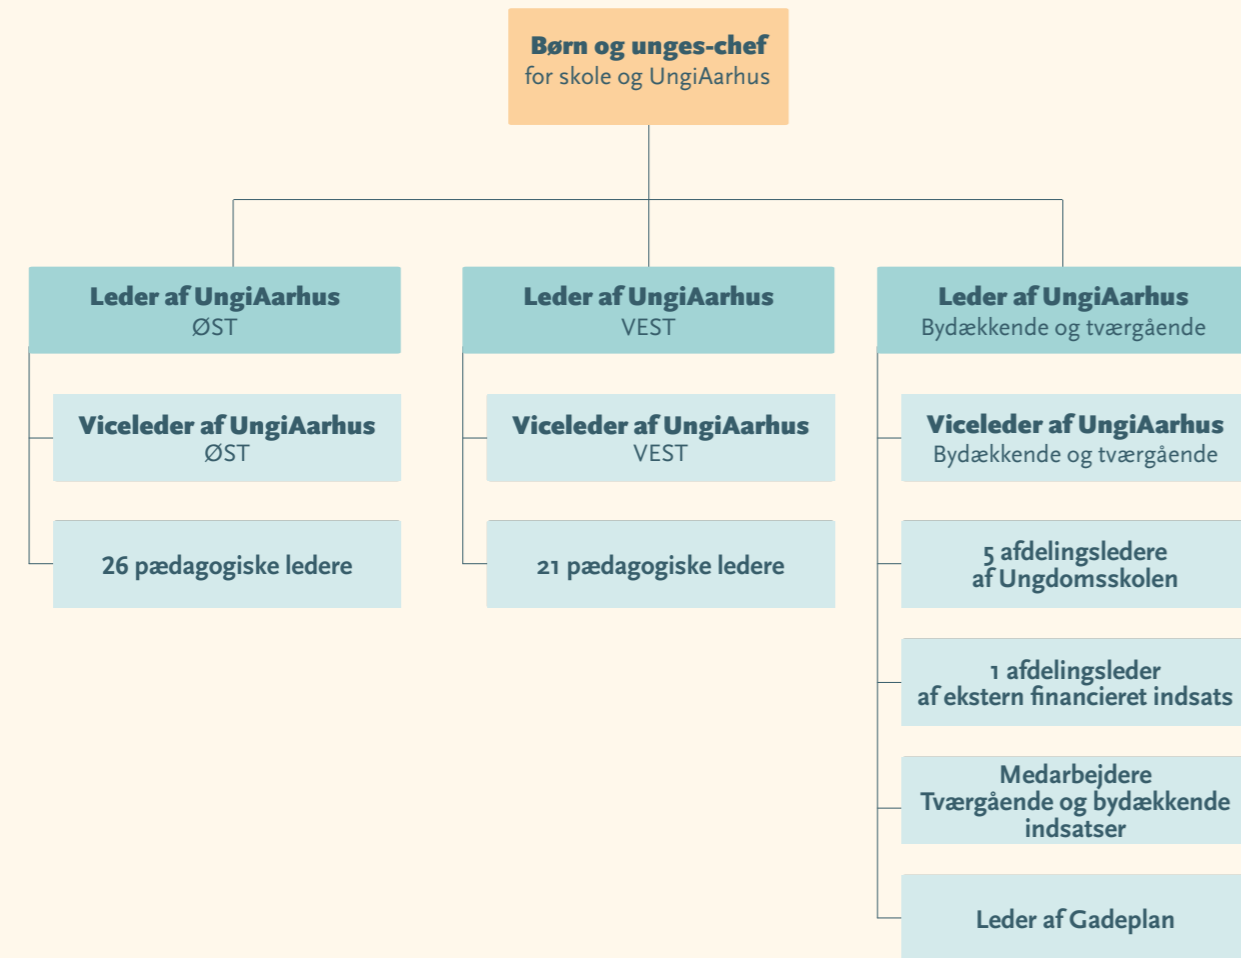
Børn og unges-chef
for skole og UngiAarhus

Leder af UngiAarhus
ØST

Viceleder af UngiAarhus
ØST

26 pædagogiske ledere

Leder af UngiAarhus
VEST

Viceleder af UngiAarhus
VEST

21 pædagogiske ledere

Leder af UngiAarhus
Bydækkende og tværgående

Viceleder af UngiAarhus
Bydækkende og tværgående

5 afdelingsledere
af Ungdomsskolen

1 afdelingsleder
af ekstern financieret indsats

Medarbejdere
Tværgående og bydækkende indsatser

Leder af Gadeplan